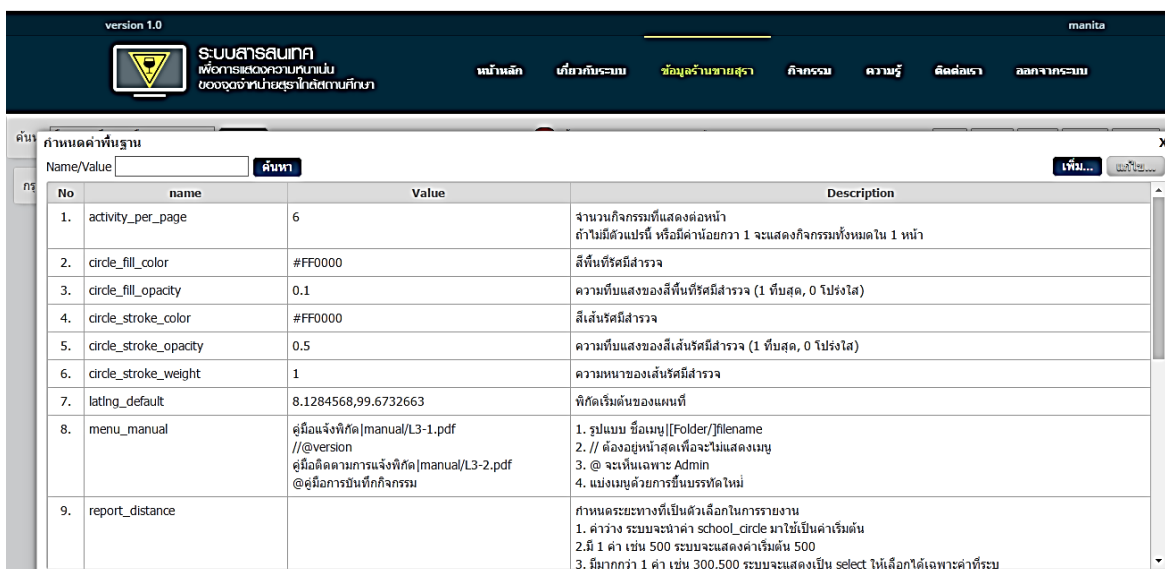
version 1.0

manita

ระบบสารสนเทศ
เพื่อการแสดงความหนาแน่น
ของจุดจำหน่ายสุราใกล้สถานศึกษา

หน้าหลัก เกี่ยวกับระบบ ข้อมูลร้านขายสุรา กิจกรรม ความรู้ ติดต่อเรา ออกจากระบบ

ค้นห

กร

กำหนดค่าพื้นฐาน

X

Name/Value ค้นหา

เพิ่ม... แก้ไข...

| No | name | Value | Description |
|---|---|---|---|
| 1. | activity_per_page | 6 | จำนวนกิจกรรมที่แสดงต่อหน้า ถ้าไม่มีตัวแปรนี้ หรือมีค่าน้อยกวา 1 จะแสดงกิจกรรมทั้งหมดใน 1 หน้า |
| 2. | circle_fill_color | #FF0000 | สีพื้นที่รัศมีสำรวจ |
| 3. | circle_fill_opacity | 0.1 | ความทึบแสงของสีพื้นที่รัศมีสำรวจ (1 ทึบสุด, 0 โปร่งใส) |
| 4. | circle_stroke_color | #FF0000 | สีเส้นรัศมีสำรวจ |
| 5. | circle_stroke_opacity | 0.5 | ความทึบแสงของสีเส้นรัศมีสำรวจ (1 ทึบสุด, 0 โปร่งใส) |
| 6. | circle_stroke_weight | 1 | ความหนาของเส้นรัศมีสำรวจ |
| 7. | latlng_default | 8.1284568,99.6732663 | พิกัดเริ่มต้นของแผนที่ |
| 8. | menu_manual | คู่มือแจ้งพิกัด\|manual/L3-1.pdf //@version คู่มือติดตามการแจ้งพิกัด\|manual/L3-2.pdf @คู่มือการบันทึกกิจกรรม | 1. รูปแบบ ชื่อเมนู\|[Folder/]filename 2. // ต้องอยู่หน้าสุดเพื่อจะไม่แสดงเมนู 3. @ จะเห็นเฉพาะ Admin 4. แบ่งเมนูด้วยการขึ้นบรรทัดใหม่ |
| 9. | report_distance | | กำหนดระยะทางที่เป็นตัวเลือกในการรายงาน 1. ค่าว่าง ระบบจะนำค่า school_circle มาใช้เป็นค่าเริ่มต้น 2.มี 1 ค่า เช่น 500 ระบบจะแสดงค่าเริ่มต้น 500 3. มีมากกว่า 1 ค่า เช่น 300,500 ระบบจะแสดงเป็น select ให้เลือกได้เฉพาะค่าที่ระบุ |